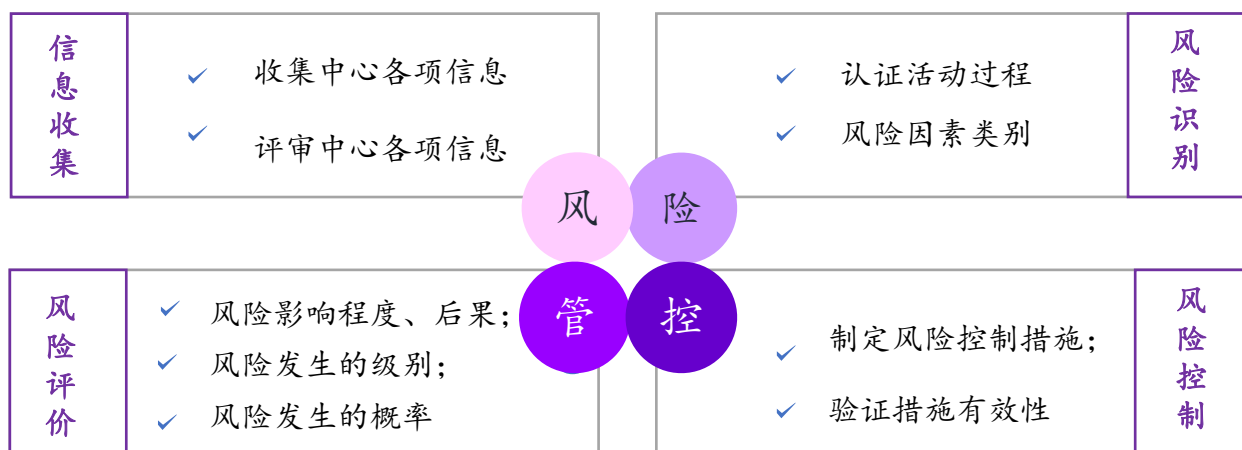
信息收集

收集中心各项信息

评审中心各项信息

认证活动过程

风险因素类别

风险识别

风

险

管

控

风险评价

风险影响程度、后果；

风险发生的级别；

风险发生的概率

制定风险控制措施；

验证措施有效性

风险控制